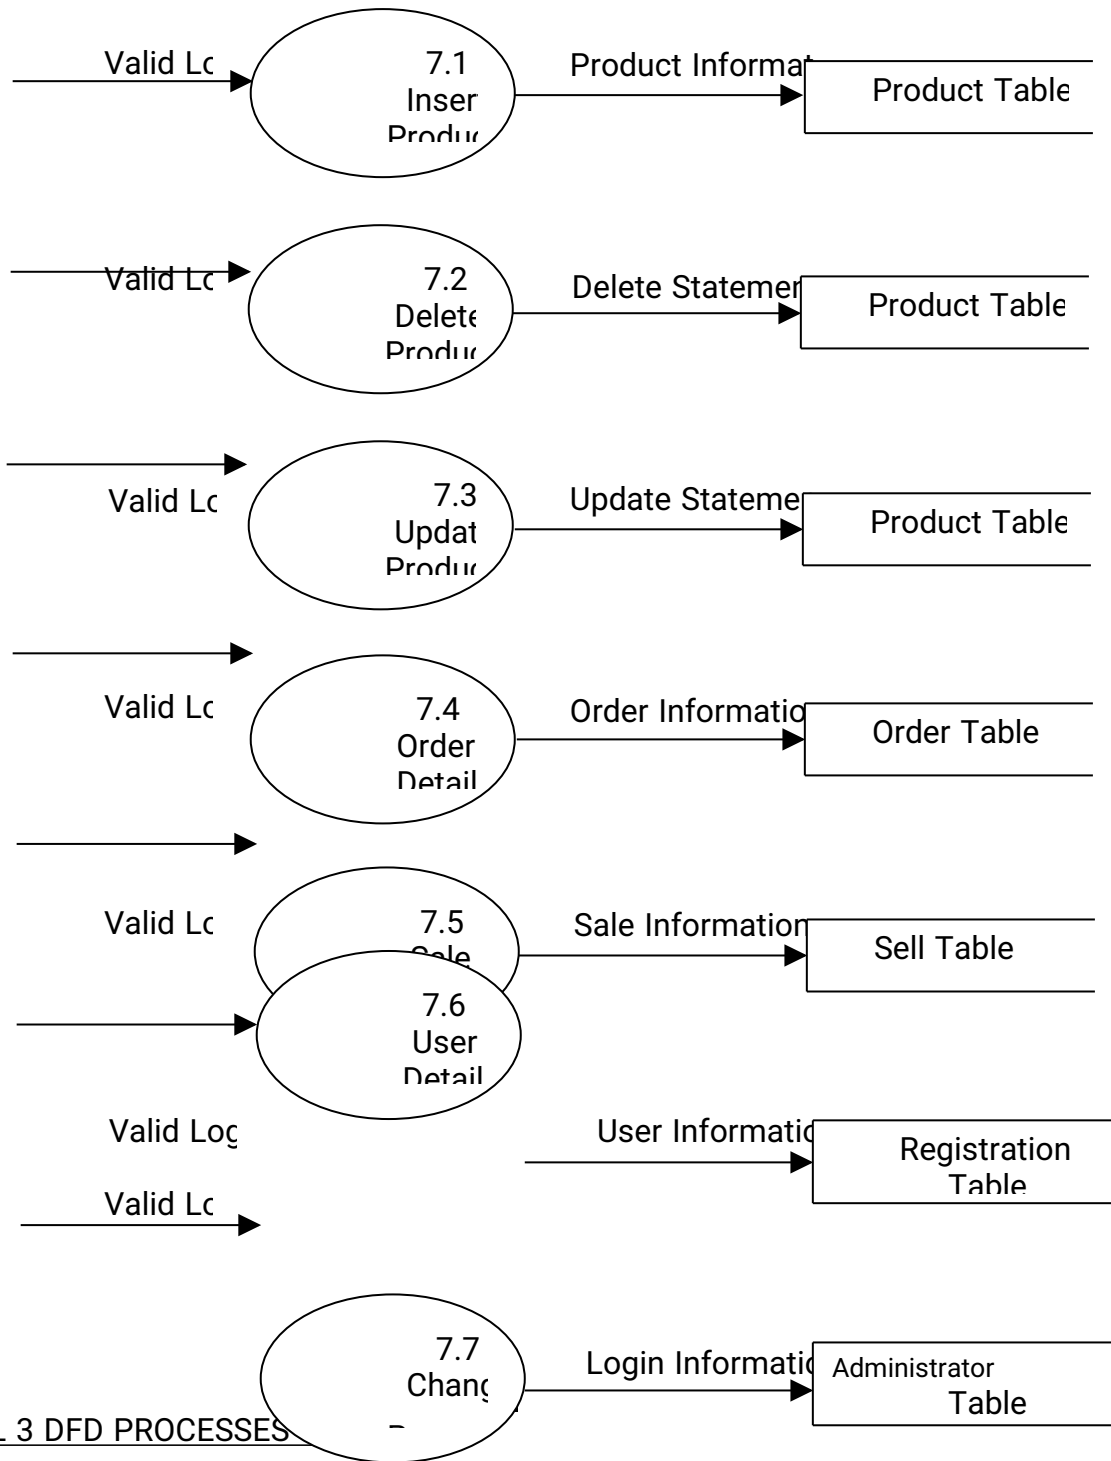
Valid Lo

7.1
Inser
Produ

Product Informat

Product Table

Valid Lo

7.2
Delete
Produ

Delete Statemen

Product Table

Valid Lo

7.3
Updat
Produ

Update Stateme

Product Table

Valid Lo

7.4
Order
Detail

Order Informatio

Order Table

Valid Lo

7.5
Sale

Sale Information

Sell Table

7.6
User
Detail

Valid Log

User Informatio

Registration
Table

Valid Lo

7.7
Chang

Login Informatio

Administrator
Table

L 3 DFD PROCESSES